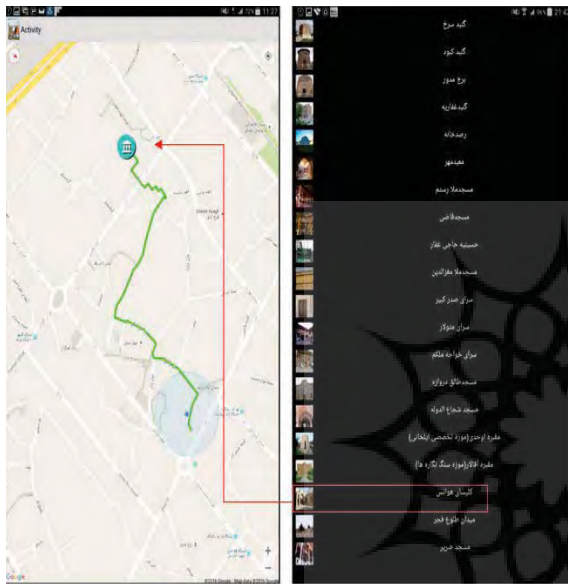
Activity

گنبد سرخ
گنبد کبود
برج مدور
گنبدغفاریه
رصدخانه
معبدمهر
مسجدملا رستم
مسجدقاضی
حسینیه حاجی غفار
مسجدملا مظفرالدین
سرای صدر کبیر
سرای منوکاز
سرای خواجه ملکم
مسجدطاق دروازه
مسجد شجاع الدوله
مقبره اوحدی(موزه تخصصی ایلخانی)
مقبره اقالار(موزه سنگ نگاره ها)
کلیسای هوانس
میدان طلوع فجر
مسجد حریر